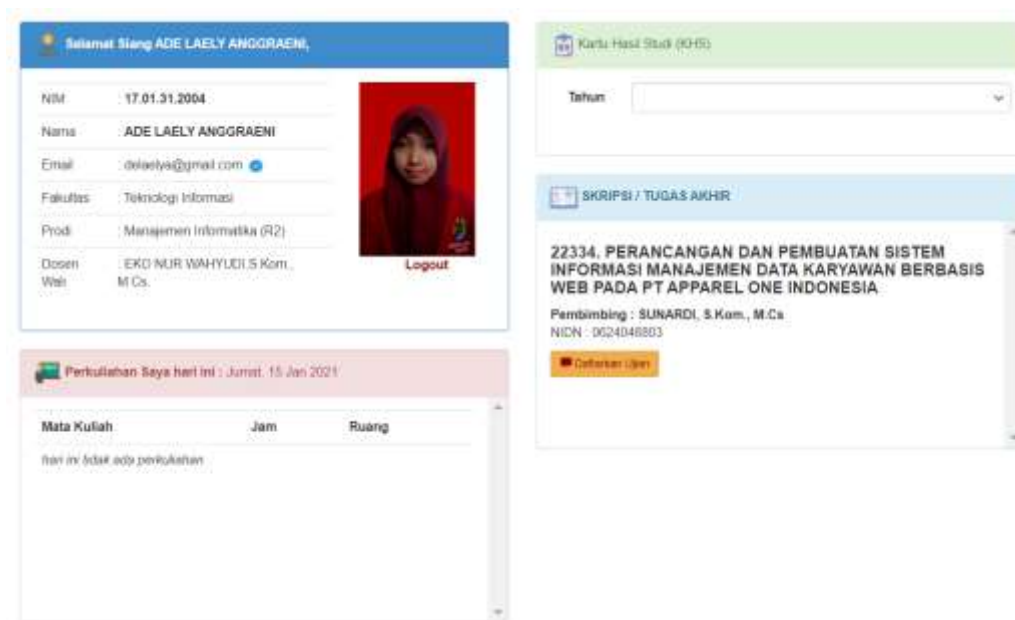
Selamat Siang ADE LAELY ANGGRAENI,

| | |
|---|---|
| NIM | 17.01.31.2004 |
| Nama | ADE LAELY ANGGRAENI |
| Email | delaelya@gmail.com |
| Fakultas | Teknologi Informasi |
| Prodi | Manajemen Informatika (R2) |
| Dosen Wali | EKO NUR WAHYUDI S.Kom., M.Cs. |

Logout

Perkuliahan Saya hari ini : Jumat, 15 Jan 2021

| Mata Kuliah | Jam | Ruang |
|---|---|---|
| hari ini tidak ada perkuliahan | | |

Kartu Hasil Studi (KHS)

Tahun

SKRIPSI / TUGAS AKHIR

22334. PERANCANGAN DAN PEMBUATAN SISTEM INFORMASI MANAJEMEN DATA KARYAWAN BERBASIS WEB PADA PT APPAREL ONE INDONESIA

Pembimbing : SUNARDI, S.Kom., M.Cs
NIDN : 0624046803

Daftarkan Ujian